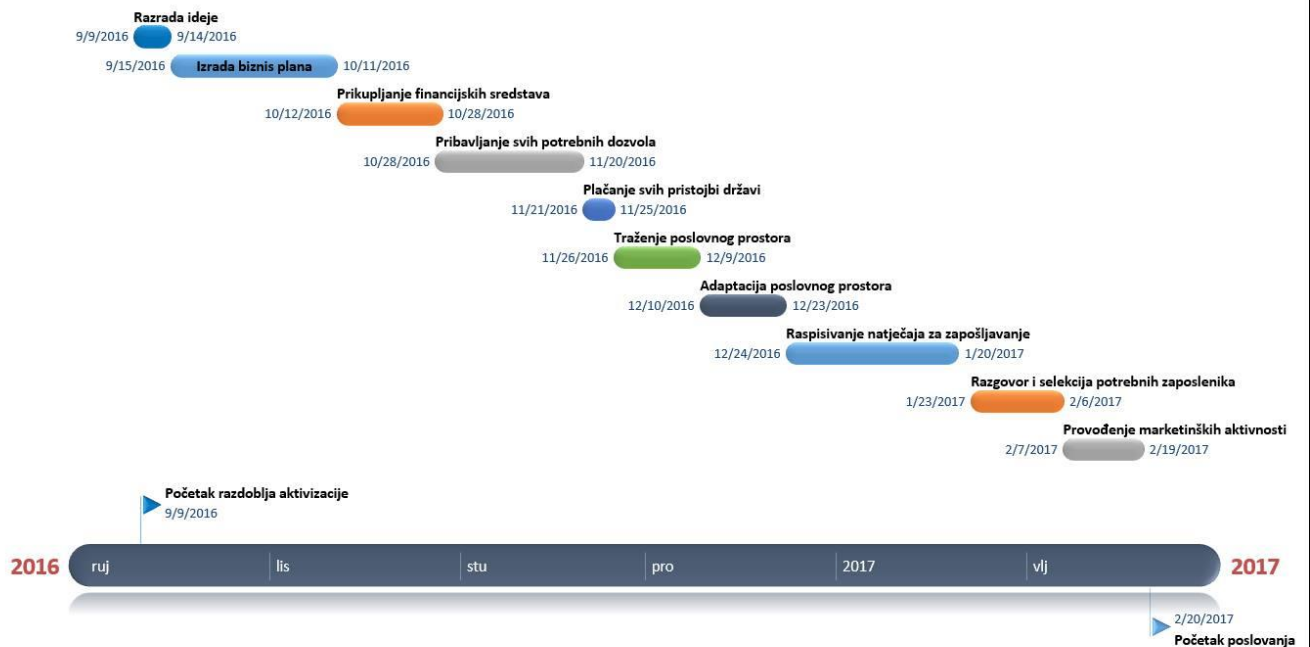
Razrada ideje
9/9/2016 9/14/2016

9/15/2016 Izrada biznis plana 10/11/2016

Prikupljanje financijskih sredstava
10/12/2016 10/28/2016

Pribavljanje svih potrebnih dozvola
10/28/2016 11/20/2016

Plaćanje svih pristojbi državi
11/21/2016 11/25/2016

Traženje poslovnog prostora
11/26/2016 12/9/2016

Adaptacija poslovnog prostora
12/10/2016 12/23/2016

Raspisivanje natječaja za zapošljavanje
12/24/2016 1/20/2017

Razgovor i selekcija potrebnih zaposlenika
1/23/2017 2/6/2017

Provođenje marketinških aktivnosti
2/7/2017 2/19/2017

Početak razdoblja aktivizacije
9/9/2016

2016 ruj lis stu pro 2017 vlj 2017

2/20/2017
Početak poslovanja